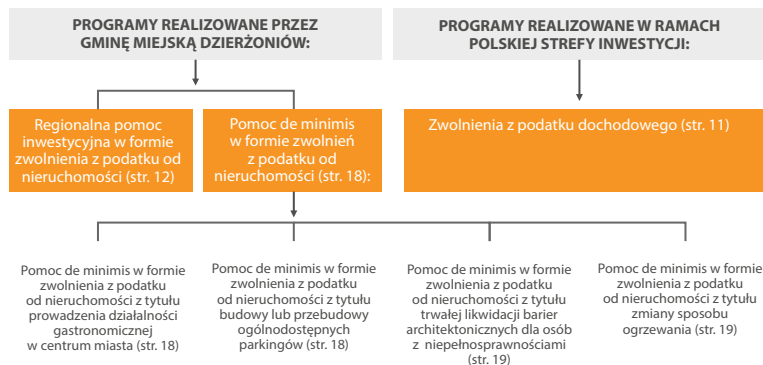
PROGRAMY REALIZOWANE PRZEZ GMINĘ MIEJSKĄ DZIERŻONIÓW:

PROGRAMY REALIZOWANE W RAMACH POLSKIEJ STREFY INWESTYCJI:

Regionalna pomoc inwestycyjna w formie zwolnienia z podatku od nieruchomości (str. 12)

Pomoc de minimis w formie zwolnień z podatku od nieruchomości (str. 18):

Zwolnienia z podatku dochodowego (str. 11)

Pomoc de minimis w formie zwolnienia z podatku od nieruchomości z tytułu prowadzenia działalności gastronomicznej w centrum miasta (str. 18)

Pomoc de minimis w formie zwolnienia z podatku od nieruchomości z tytułu budowy lub przebudowy ogólnodostępnych parkingów (str. 18)

Pomoc de minimis w formie zwolnienia z podatku od nieruchomości z tytułu trwałej likwidacji barier architektonicznych dla osób z niepełnosprawnościami (str. 19)

Pomoc de minimis w formie zwolnienia z podatku od nieruchomości z tytułu zmiany sposobu ogrzewania (str. 19)